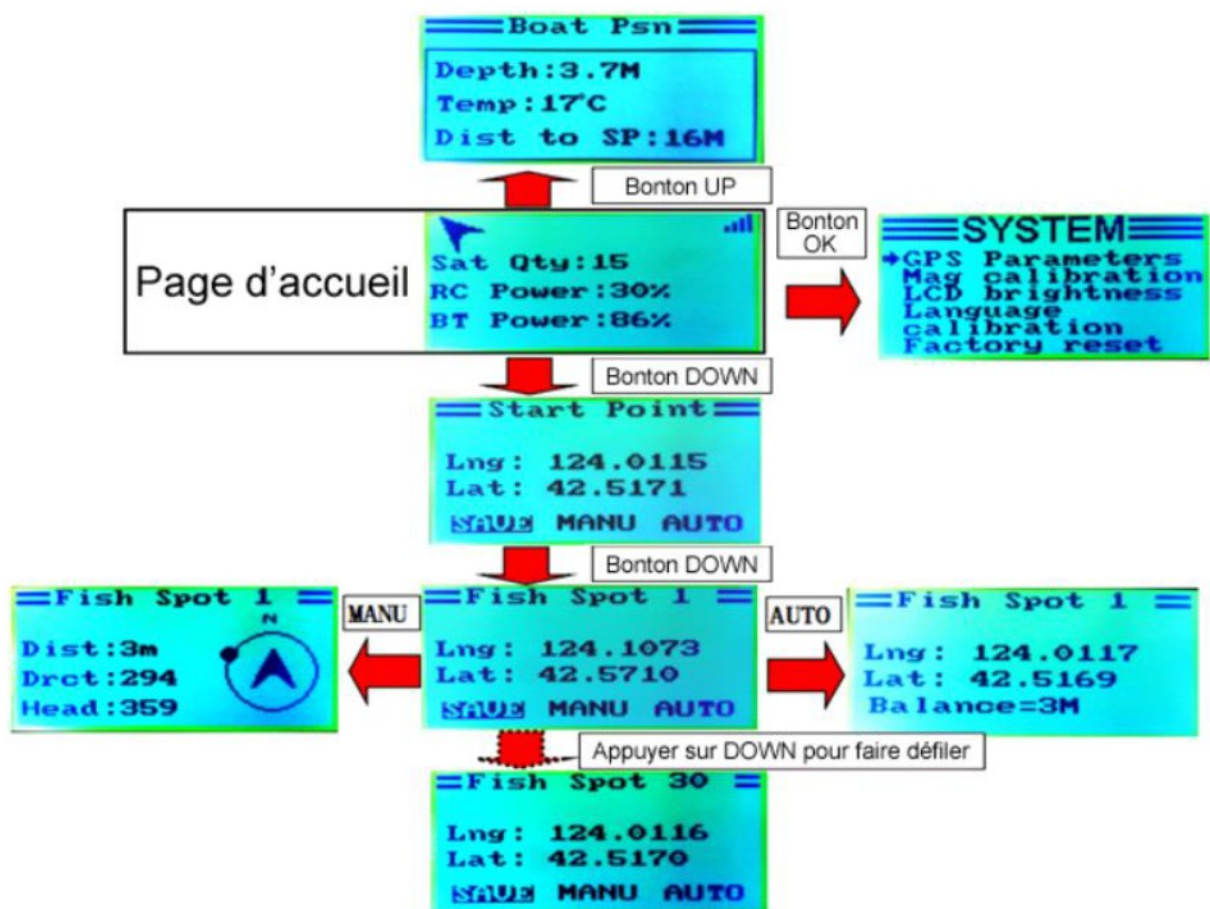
Boat Psn
Depth:3.7M
Temp:17°C
Dist to SP:16M

Bonton UP

Page d'accueil

Sat Qty:15
RC Power:30%
BT Power:86%

Bonton OK

SYSTEM
GPS Parameters
Mag calibration
LCD brightness
Language
calibration
Factory reset

Bonton DOWN

Start Point
Lng: 124.0115
Lat: 42.5171
SAVE MANU AUTO

Bonton DOWN

Fish Spot 1
Dist:3m
Drct:294
Head:359
N

MANU

Fish Spot 1
Lng: 124.1073
Lat: 42.5710
SAVE MANU AUTO

AUTO

Fish Spot 1
Lng: 124.0117
Lat: 42.5169
Balance=3M

Appuyer sur DOWN pour faire défiler

Fish Spot 30
Lng: 124.0116
Lat: 42.5170
SAVE MANU AUTO